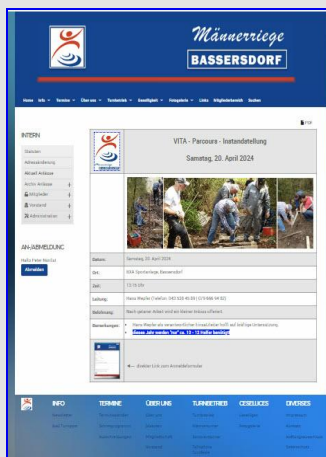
Männerriege
BASSERSDORF

Home Info Termine Über uns Turnbetrieb Geselligkeit Fotogalerie Links Mitgliederbereich Suchen

PDF

INTERN
Dateien
Adressänderung
Aktuell Anlässe
Archiv Anlässe
Mitglieder
Vorstand
Administration

AN-/ABMELDUNG
Hallo Peter Rechst
Abmelden

VITA - Parcoure - Instandstellung
Samstag, 20. April 2024

| | |
|---|---|
| Datum: | Samstag, 20. April 2024 |
| Ort: | KSS Sportanlage Bassersdorf |
| Zeit: | 13:15 Uhr |
| Leitung: | Hans Wepfer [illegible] |
| Bekleidung: | Nach eigenem Arbeit und der Wetter Anlass erforderlich |
| Bemerkungen: | Hans Wepfer als verantwortlicher Einsatzleiter hofft auf kräftige Unterstützung. Dieses Jahr werden "nur" ca. 10 - 12 Helfer benötigt |

← direkter Link zum Anmeldeformular

INFO
TERMINE
ÜBER UNS
TURNBETRIEB
GESELLIGES
DIVERSES